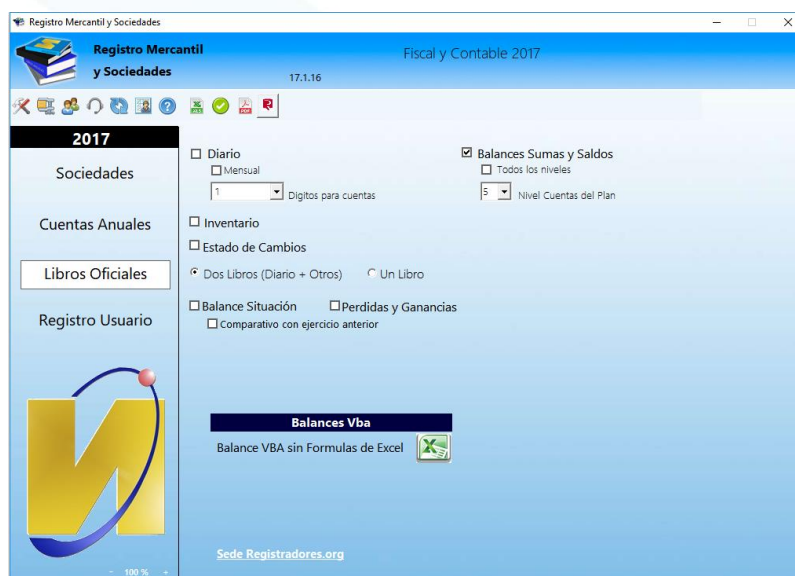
Registro Mercantil y Sociedades

Registro Mercantil y Sociedades

17.1.16

Fiscal y Contable 2017

2017

Sociedades

Cuentas Anuales

Libros Oficiales

Registro Usuario

☐ Diario
☐ Mensual
1 Digitos para cuentas

☑ Balances Sumas y Saldos
☐ Todos los niveles
5 Nivel Cuentas del Plan

☐ Inventario

☐ Estado de Cambios

◉ Dos Libros (Diario + Otros) ○ Un Libro

☐ Balance Situación ☐ Perdidas y Ganancias
☐ Comparativo con ejercicio anterior

Balances Vba

Balance VBA sin Formulas de Excel

Sede Registradores.org

- 100 % +